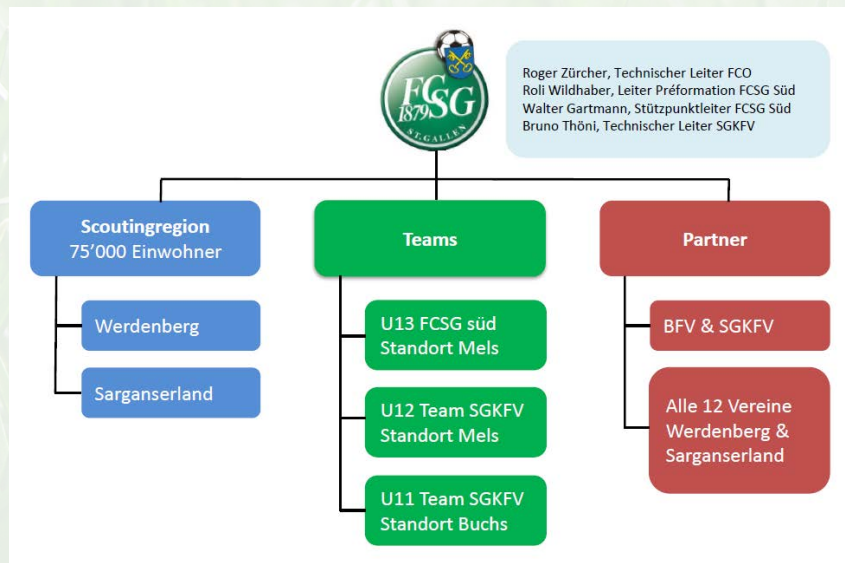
FC SG 1879 ST. GALLEN

Roger Zürcher, Technischer Leiter FCO
Roli Wildhaber, Leiter Préformation FCSG Süd
Walter Gartmann, Stützpunktleiter FCSG Süd
Bruno Thöni, Technischer Leiter SGKFV

Scoutingregion
75'000 Einwohner

Werdenberg

Sarganserland

Teams

U13 FCSG süd
Standort Mels

U12 Team SGKFV
Standort Mels

U11 Team SGKFV
Standort Buchs

Partner

BFV & SGKFV

Alle 12 Vereine
Werdenberg &
Sarganserland